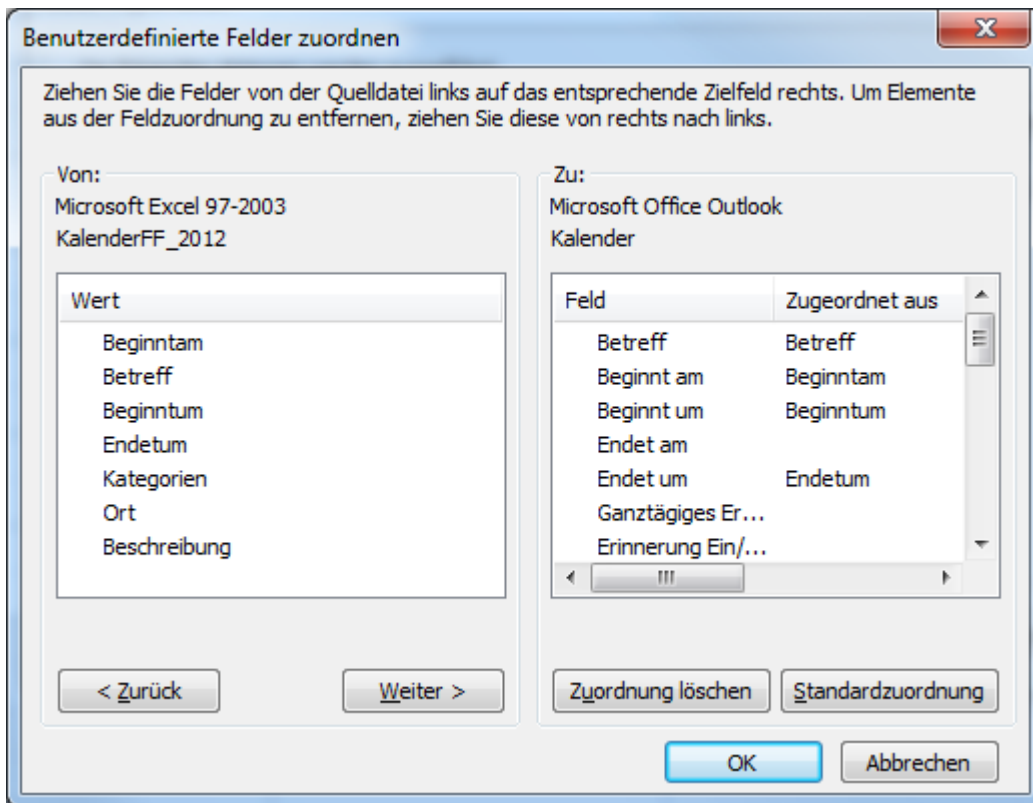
Benutzerdefinierte Felder zuordnen

Ziehen Sie die Felder von der Quelldatei links auf das entsprechende Zielfeld rechts. Um Elemente aus der Feldzuordnung zu entfernen, ziehen Sie diese von rechts nach links.

Von:
Microsoft Excel 97-2003
KalenderFF_2012

| Wert |
|---|
| Beginntam |
| Betreff |
| Beginntum |
| Endetum |
| Kategorien |
| Ort |
| Beschreibung |

< Zurück
Weiter >

Zu:
Microsoft Office Outlook
Kalender

| Feld | Zugeordnet aus |
|---|---|
| Betreff | Betreff |
| Beginnt am | Beginntam |
| Beginnt um | Beginntum |
| Endet am | |
| Endet um | Endetum |
| Ganztägiges Er... | |
| Erinnerung Ein/... | |

Zuordnung löschen
Standardzuordnung

OK
Abbrechen